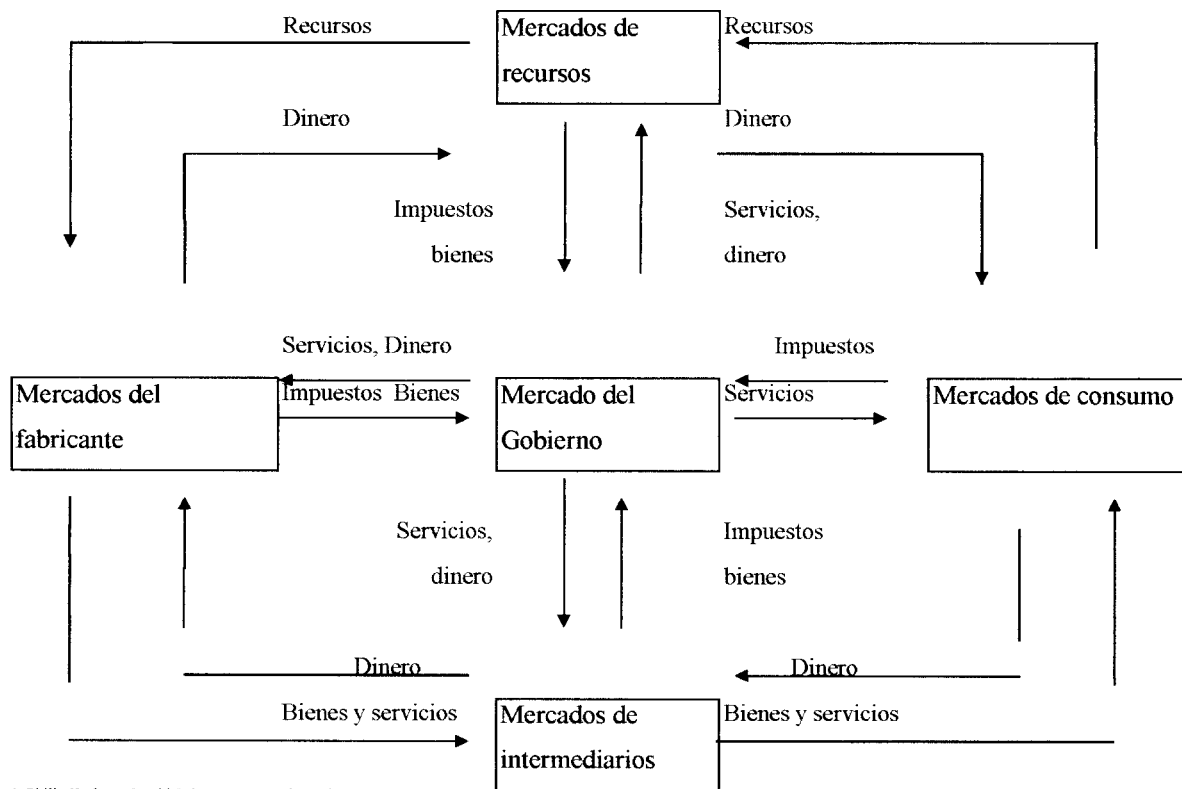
Recursos

Mercados de recursos

Recursos

Dinero

Dinero

Impuestos bienes

Servicios, dinero

Servicios, Dinero

Impuestos

Mercados del fabricante

Impuestos Bienes

Mercado del Gobierno

Servicios

Mercados de consumo

Servicios, dinero

Impuestos bienes

Dinero

Dinero

Bienes y servicios

Mercados de intermediarios

Bienes y servicios